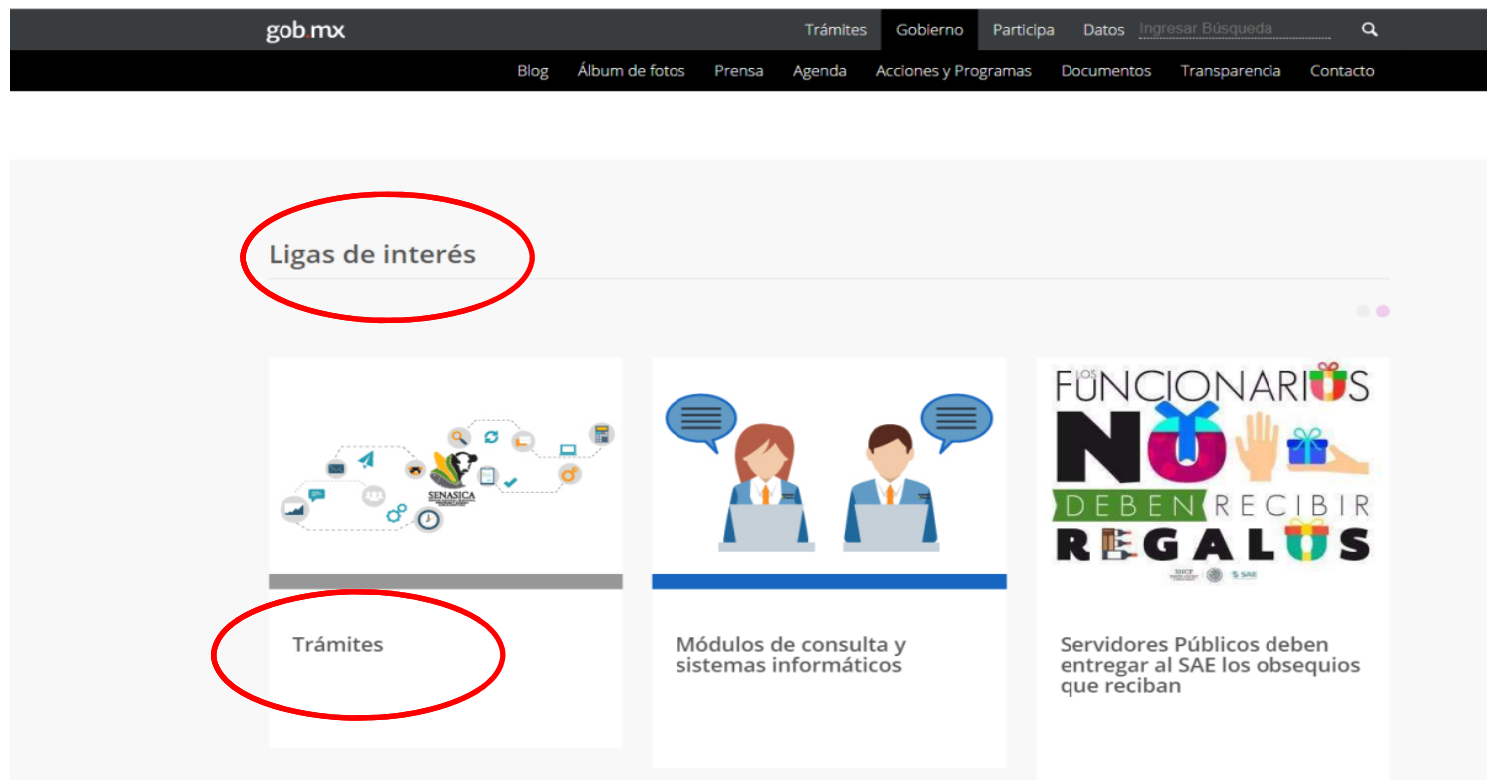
gob.mx

Trámites Gobierno Participa Datos Ingresar Búsqueda

Blog Álbum de fotos Prensa Agenda Acciones y Programas Documentos Transparencia Contacto

Ligas de interés

SENASICA

Trámites

Módulos de consulta y sistemas informáticos

LOS FUNCIONARIOS NO DEBEN RECIBIR REGALOS

SHCP SAE

Servidores Públicos deben entregar al SAE los obsequios que reciban